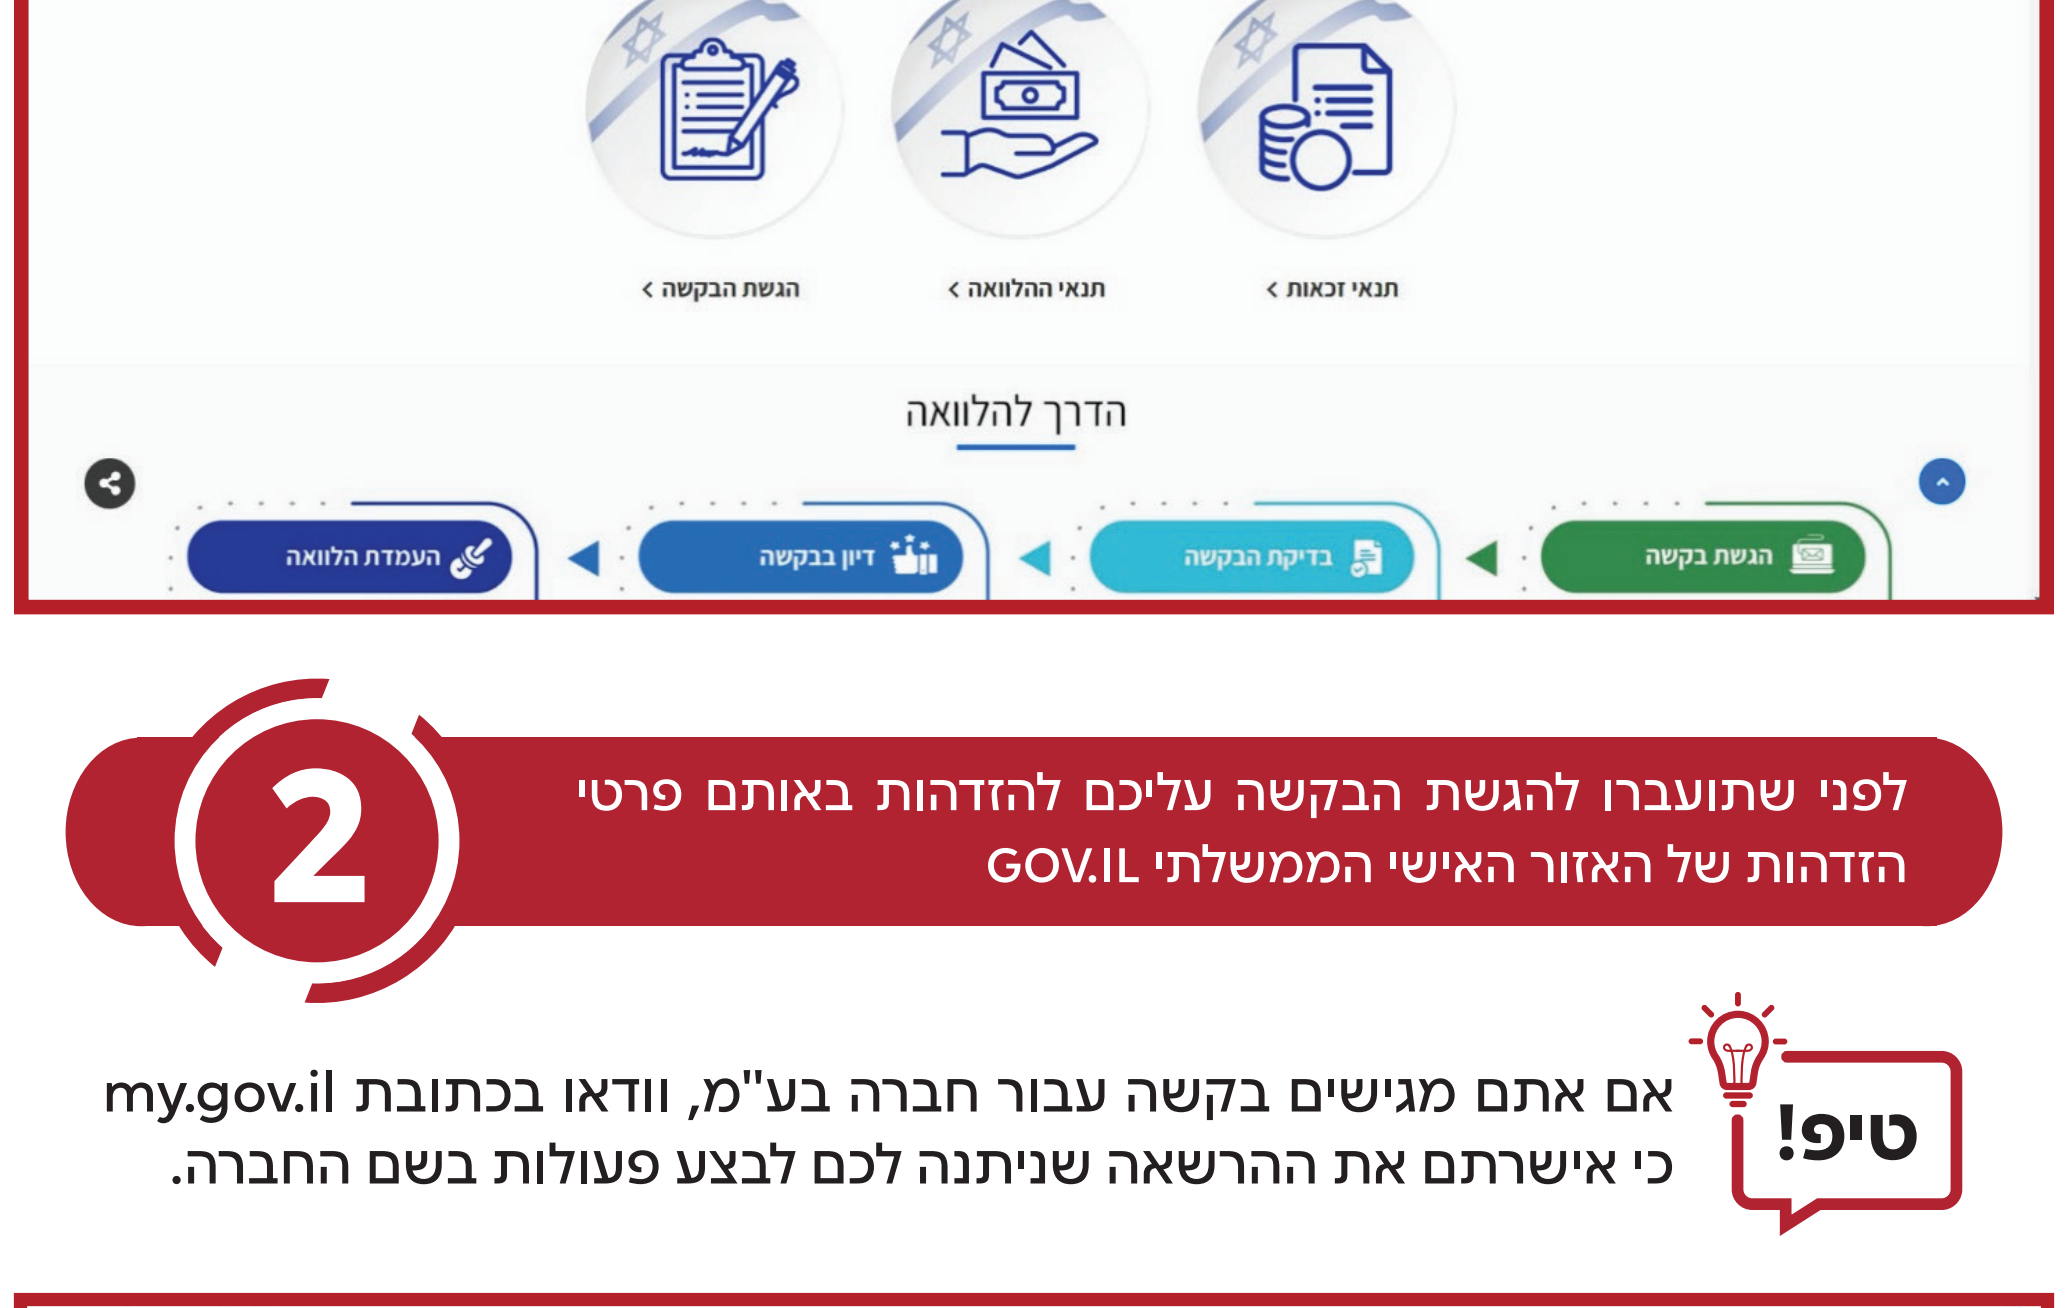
תנאי זכאות >
תנאי ההלוואה >
הגשת הבקשה >

הדרך להלוואה

הגשת בקשה
בדיקת הבקשה
דיון בבקשה
העמדת הלוואה

2

לפני שתועברו להגשת הבקשה עליכם להזדהות באותם פרטי הזדהות של האזור האישי הממשלתי GOV.IL

טיפ!

אם אתם מגישים בקשה עבור חברה בע"מ, וודאו בכתובת my.gov.il כי אישרתם את ההרשאה שניתנה לכם לבצע פעולות בשם החברה.